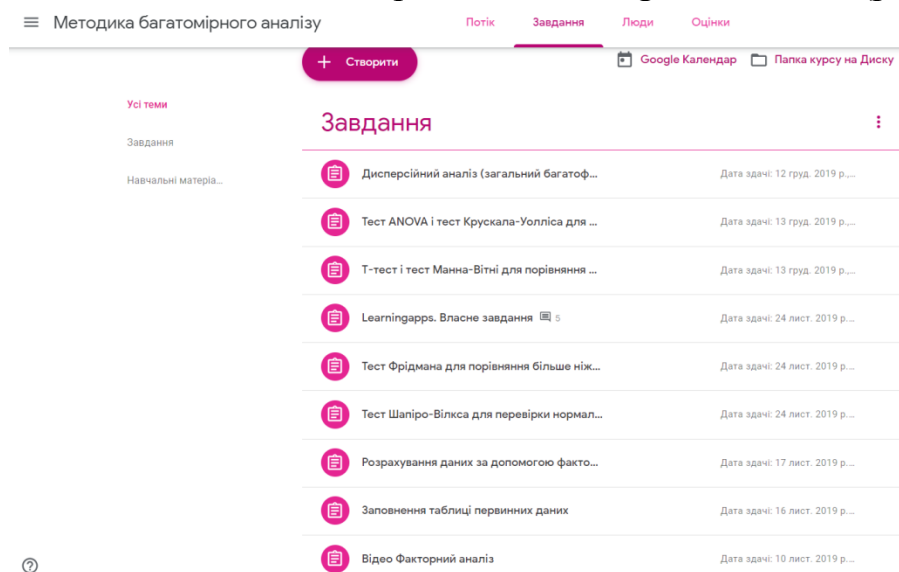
Методика багатомірного аналізу

Потік Завдання Люди Оцінки

+ Створити

Google Календар Папка курсу на Диску

Усі теми

Завдання

Навчальні матеріа...

Завдання

Дисперсійний аналіз (загальний багатоф... Дата здачі: 12 груд. 2019 р.,...

Тест ANOVA і тест Крускала-Уолліса для ... Дата здачі: 13 груд. 2019 р.,...

Т-тест і тест Манна-Вітні для порівняння ... Дата здачі: 13 груд. 2019 р.,...

Learningapps. Власне завдання 5 Дата здачі: 24 лист. 2019 р.,...

Тест Фрідмана для порівняння більше ніж... Дата здачі: 24 лист. 2019 р.,...

Тест Шапіро-Вілкса для перевірки нормал... Дата здачі: 24 лист. 2019 р.,...

Розрахування даних за допомогою факто... Дата здачі: 17 лист. 2019 р.,...

Заповнення таблиці первинних даних Дата здачі: 16 лист. 2019 р.,...

Відео Факторний аналіз Дата здачі: 10 лист. 2019 р.,...